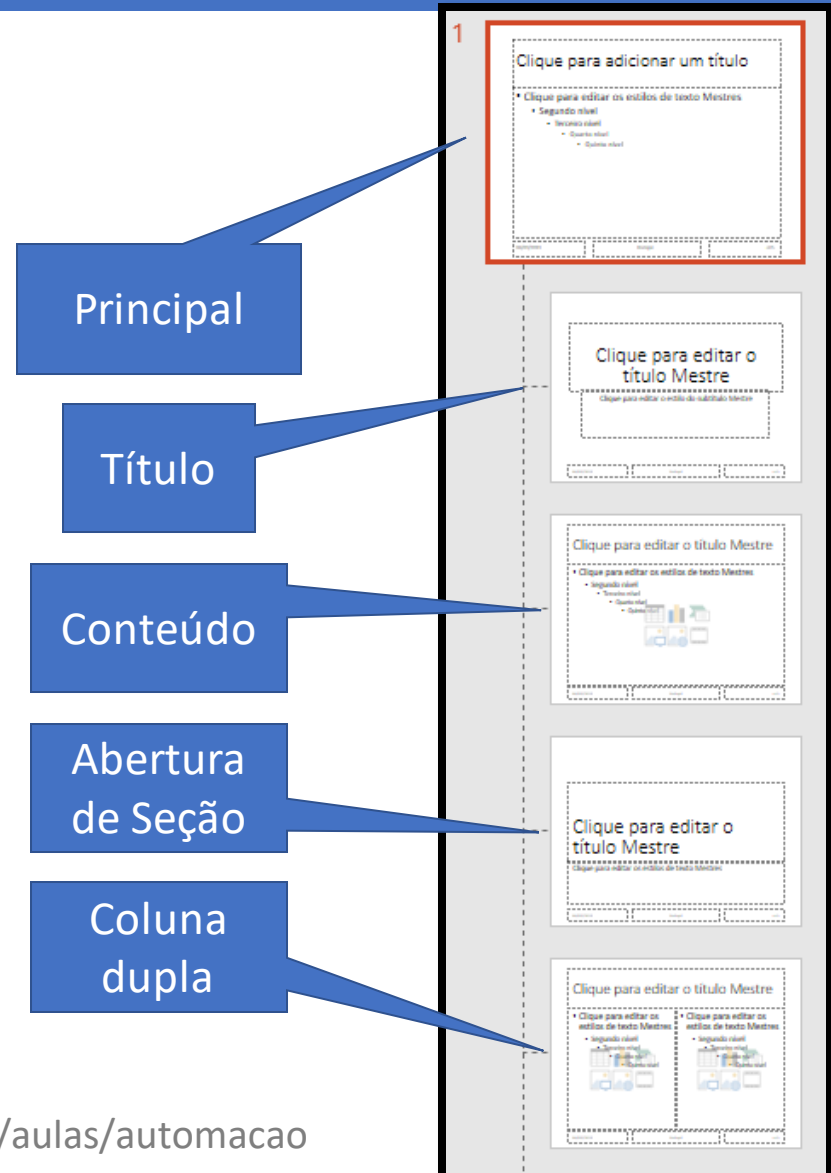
Principal

Título

Conteúdo

Abertura de Seção

Coluna dupla

/aulas/automacao

1

Clique para adicionar um título

• Clique para editar os estilos de texto Mestres
• Segundo nível
• Terceiro nível
• Quarto nível
• Quinto nível

Clique para editar o título Mestre

Clique para editar o estilo do subtítulo Mestre

Clique para editar o título Mestre

• Clique para editar os estilos de texto Mestres
• Segundo nível
• Terceiro nível
• Quarto nível
• Quinto

Clique para editar o título Mestre

Clique para editar os estilos de texto Mestres

Clique para editar o título Mestre

• Clique para editar os estilos de texto Mestres
• Segundo nível
• Terceiro nível
• Quarto nível
• Quinto nível

• Clique para editar os estilos de texto Mestres
• Segundo nível
• Terceiro nível
• Quarto nível
• Quinto nível